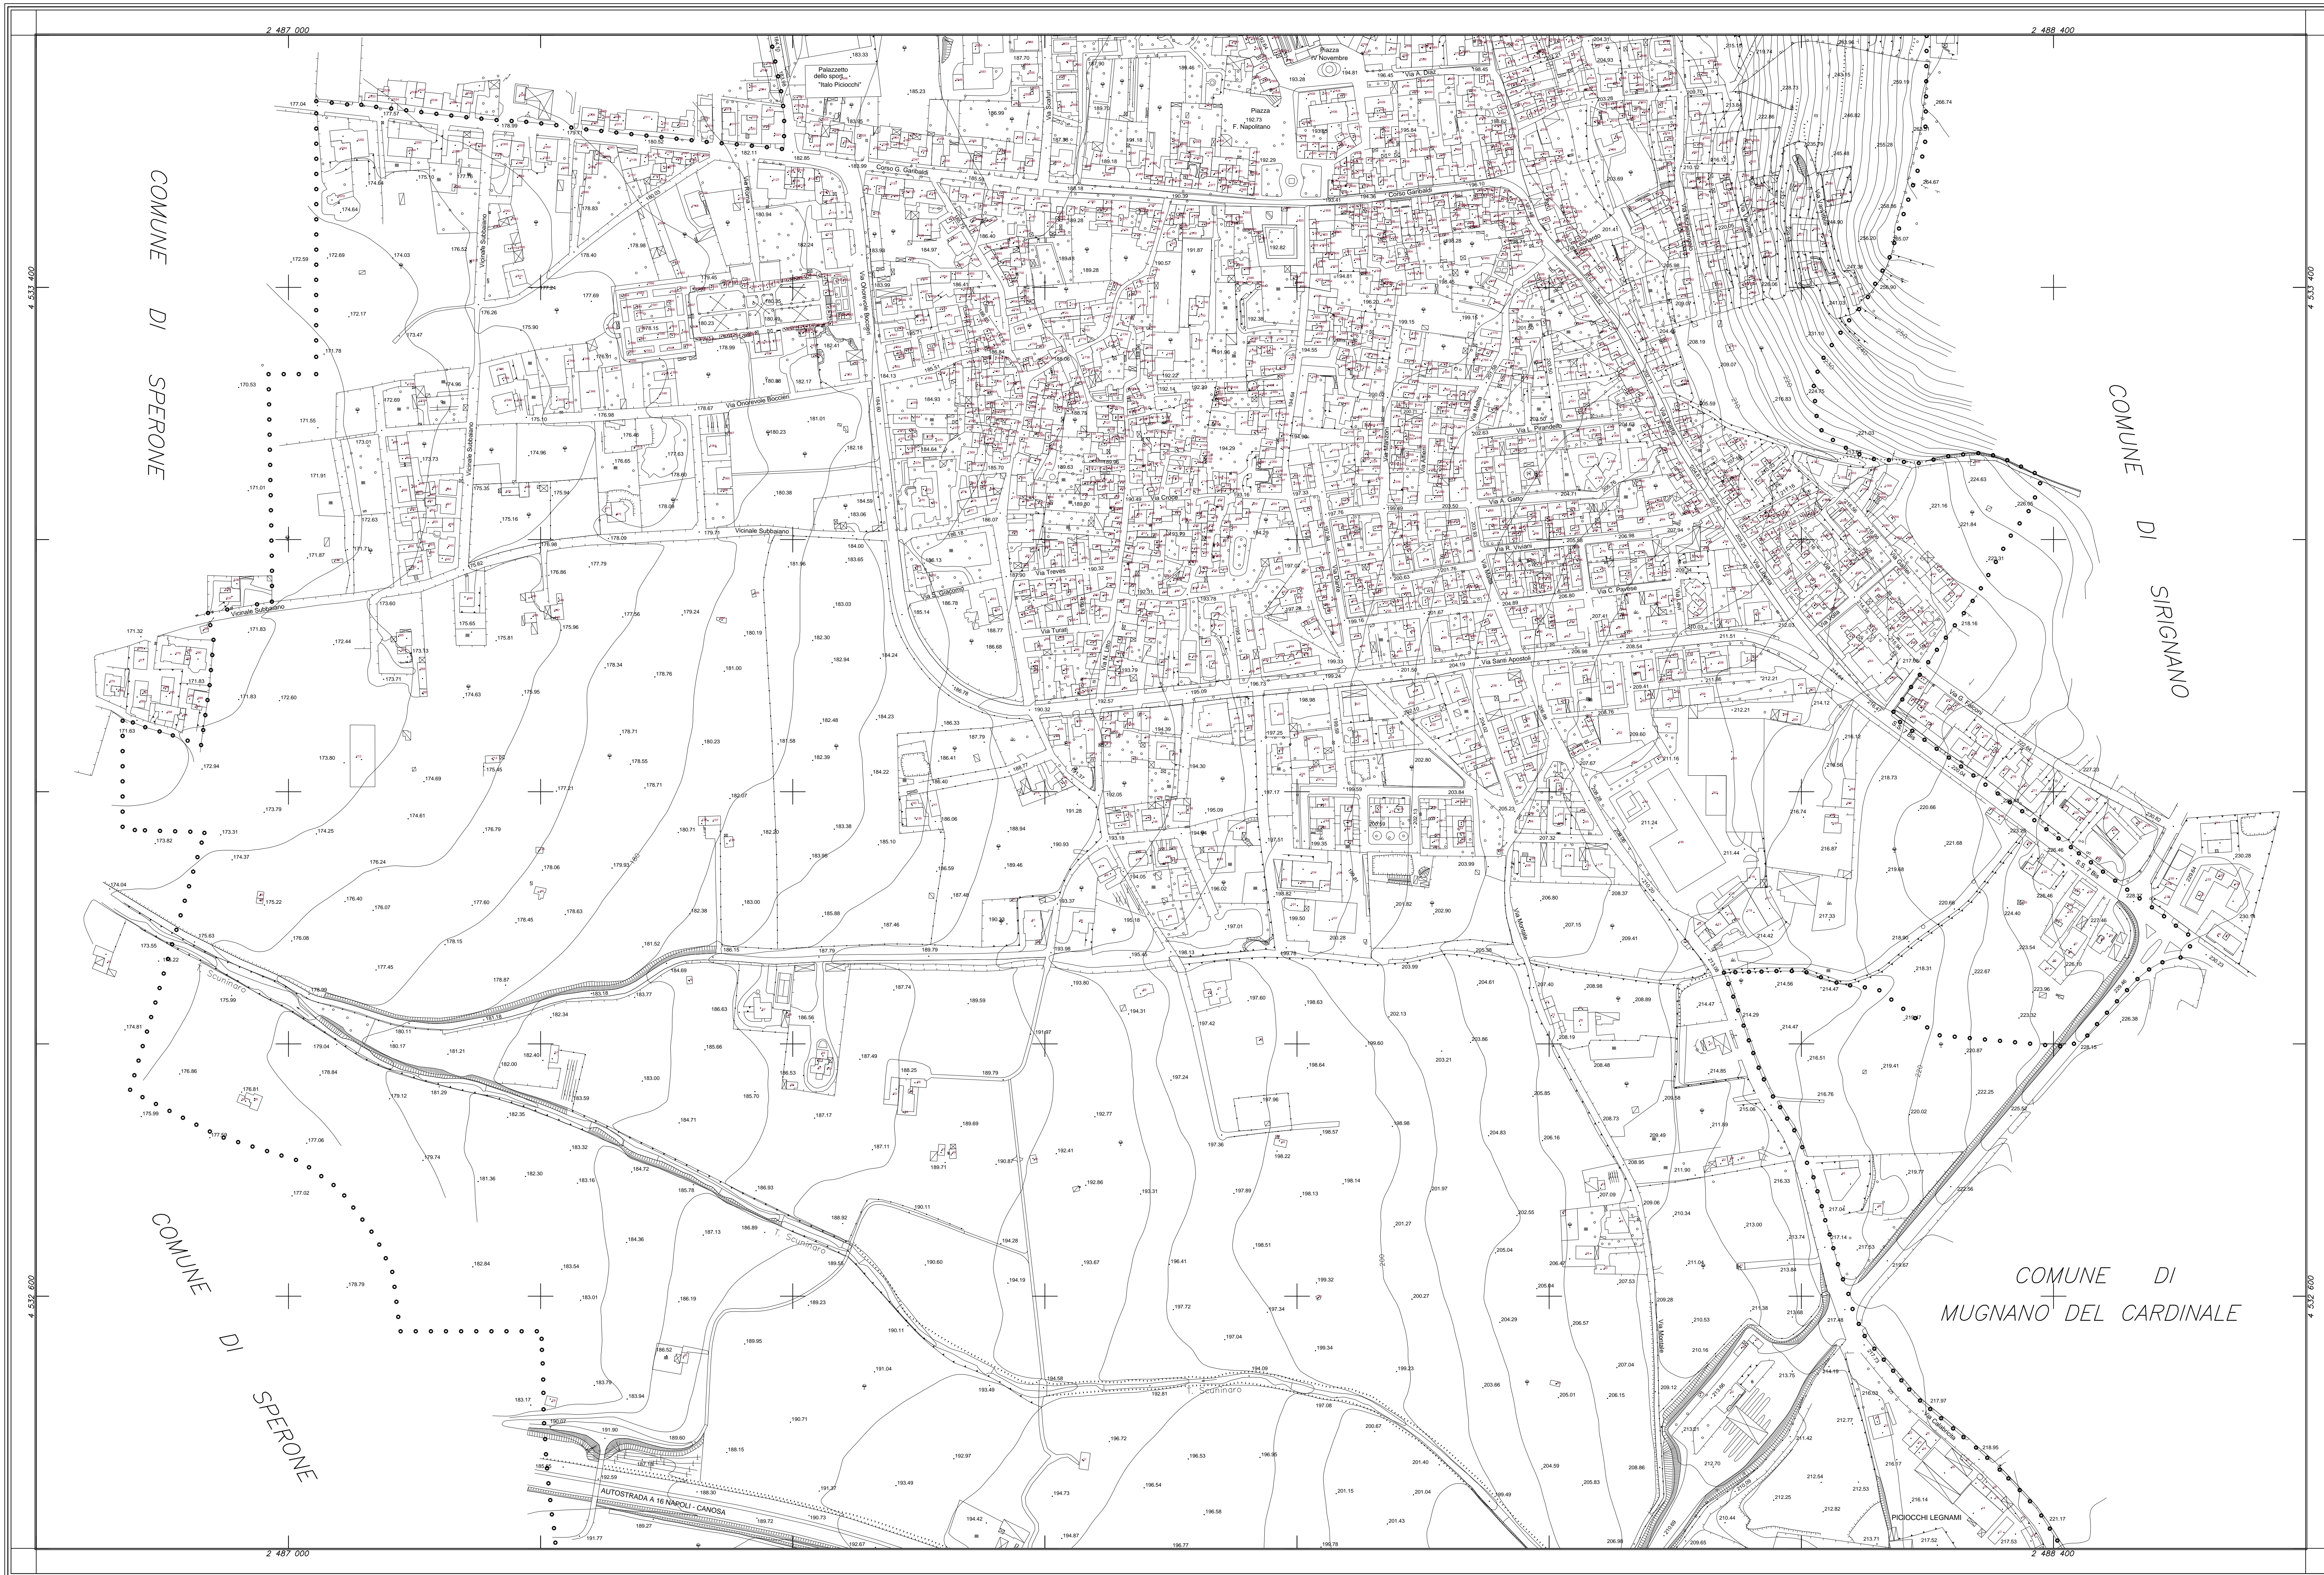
2 487 000

2 488 400

4 533 400

4 532 600

COMUNE DI SPERONE

COMUNE DI SIRIGNANO

COMUNE DI SPERONE

COMUNE DI MUGNANO DEL CARDINALE

Palazzetto dello sport "Italo Picciocchi"

Piazza IV Novembre

Piazza F. Napolitano

Corso G. Garibaldi

Corso Garibaldi

Via A. Diaz

Via Roma

Via Onorevole Boccieri

Vicinale Subbaiano

Via L. Pirandello

Via A. Gatto

Via R. Viviani

Via C. Pavese

Via Santi Apostoli

Via Treves

Via Turati

Via Croce

Via G. Falcone

Via Morelle

S.S. 7 Bis

T. Scunnaro

AUTOSTRADA A 16 NAPOLI - CANOSA

PICIOCCHI LEGNAMI

2 487 000

2 488 400